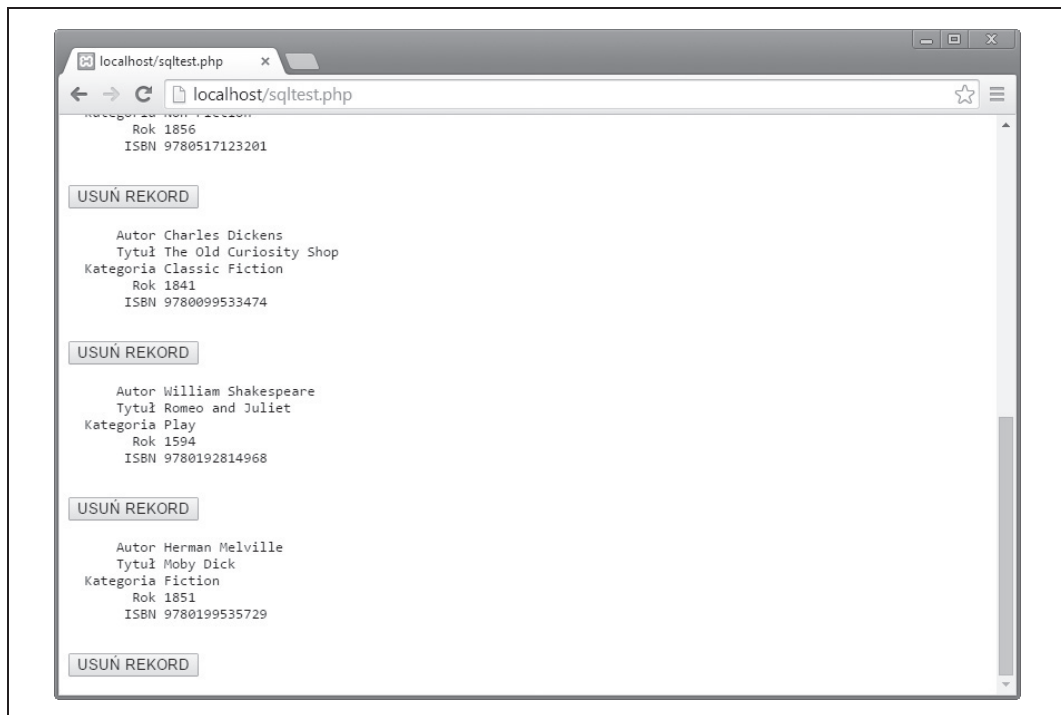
localhost/sqltest.php ×

localhost/sqltest.php

Kategoria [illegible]
Rok 1856
ISBN 9780517123201

USUŃ REKORD

Autor Charles Dickens
Tytuł The Old Curiosity Shop
Kategoria Classic Fiction
Rok 1841
ISBN 9780099533474

USUŃ REKORD

Autor William Shakespeare
Tytuł Romeo and Juliet
Kategoria Play
Rok 1594
ISBN 9780192814968

USUŃ REKORD

Autor Herman Melville
Tytuł Moby Dick
Kategoria Fiction
Rok 1851
ISBN 9780199535729

USUŃ REKORD